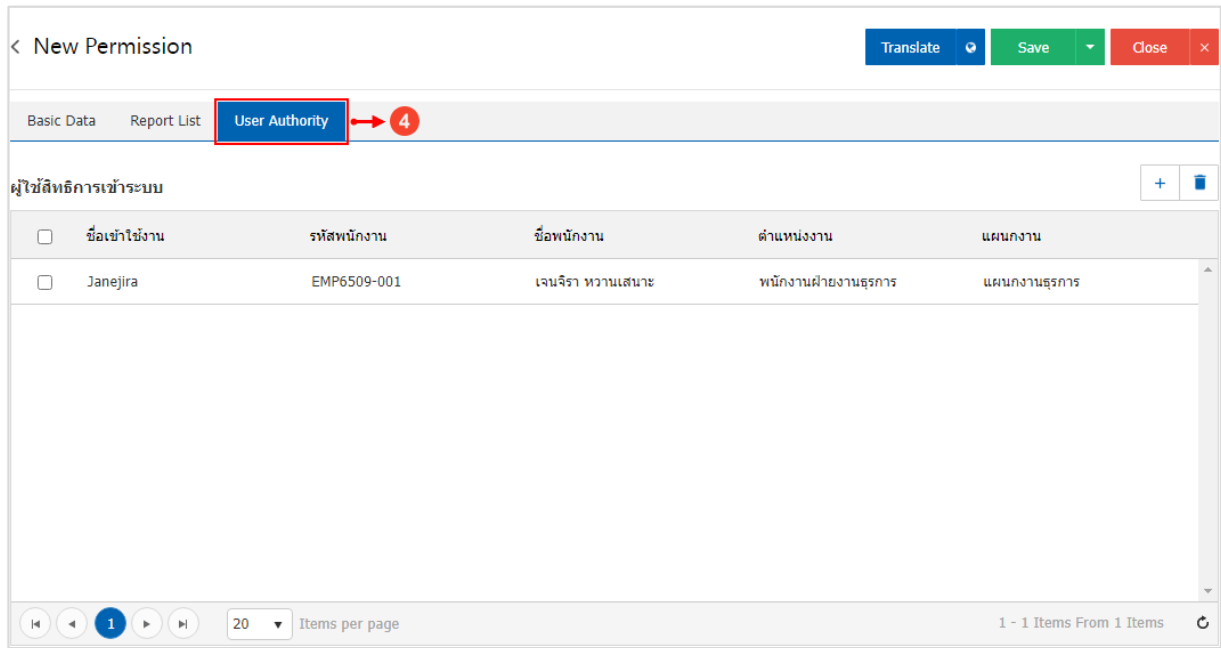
< New Permission

Translate | Save | Close ×

Basic Data | Report List | User Authority

4

ผู้ใช้สิทธิการเข้าระบบ

+

| | ชื่อเข้าใช้งาน | รหัสพนักงาน | ชื่อพนักงาน | ตำแหน่งงาน | แผนกงาน |
|---|---|---|---|---|---|
| | Janejira | EMP6509-001 | เจนจิรา หวานเสนาะ | พนักงานฝ่ายงานธุรการ | แผนกงานธุรการ |

1

20 Items per page

1 - 1 Items From 1 Items